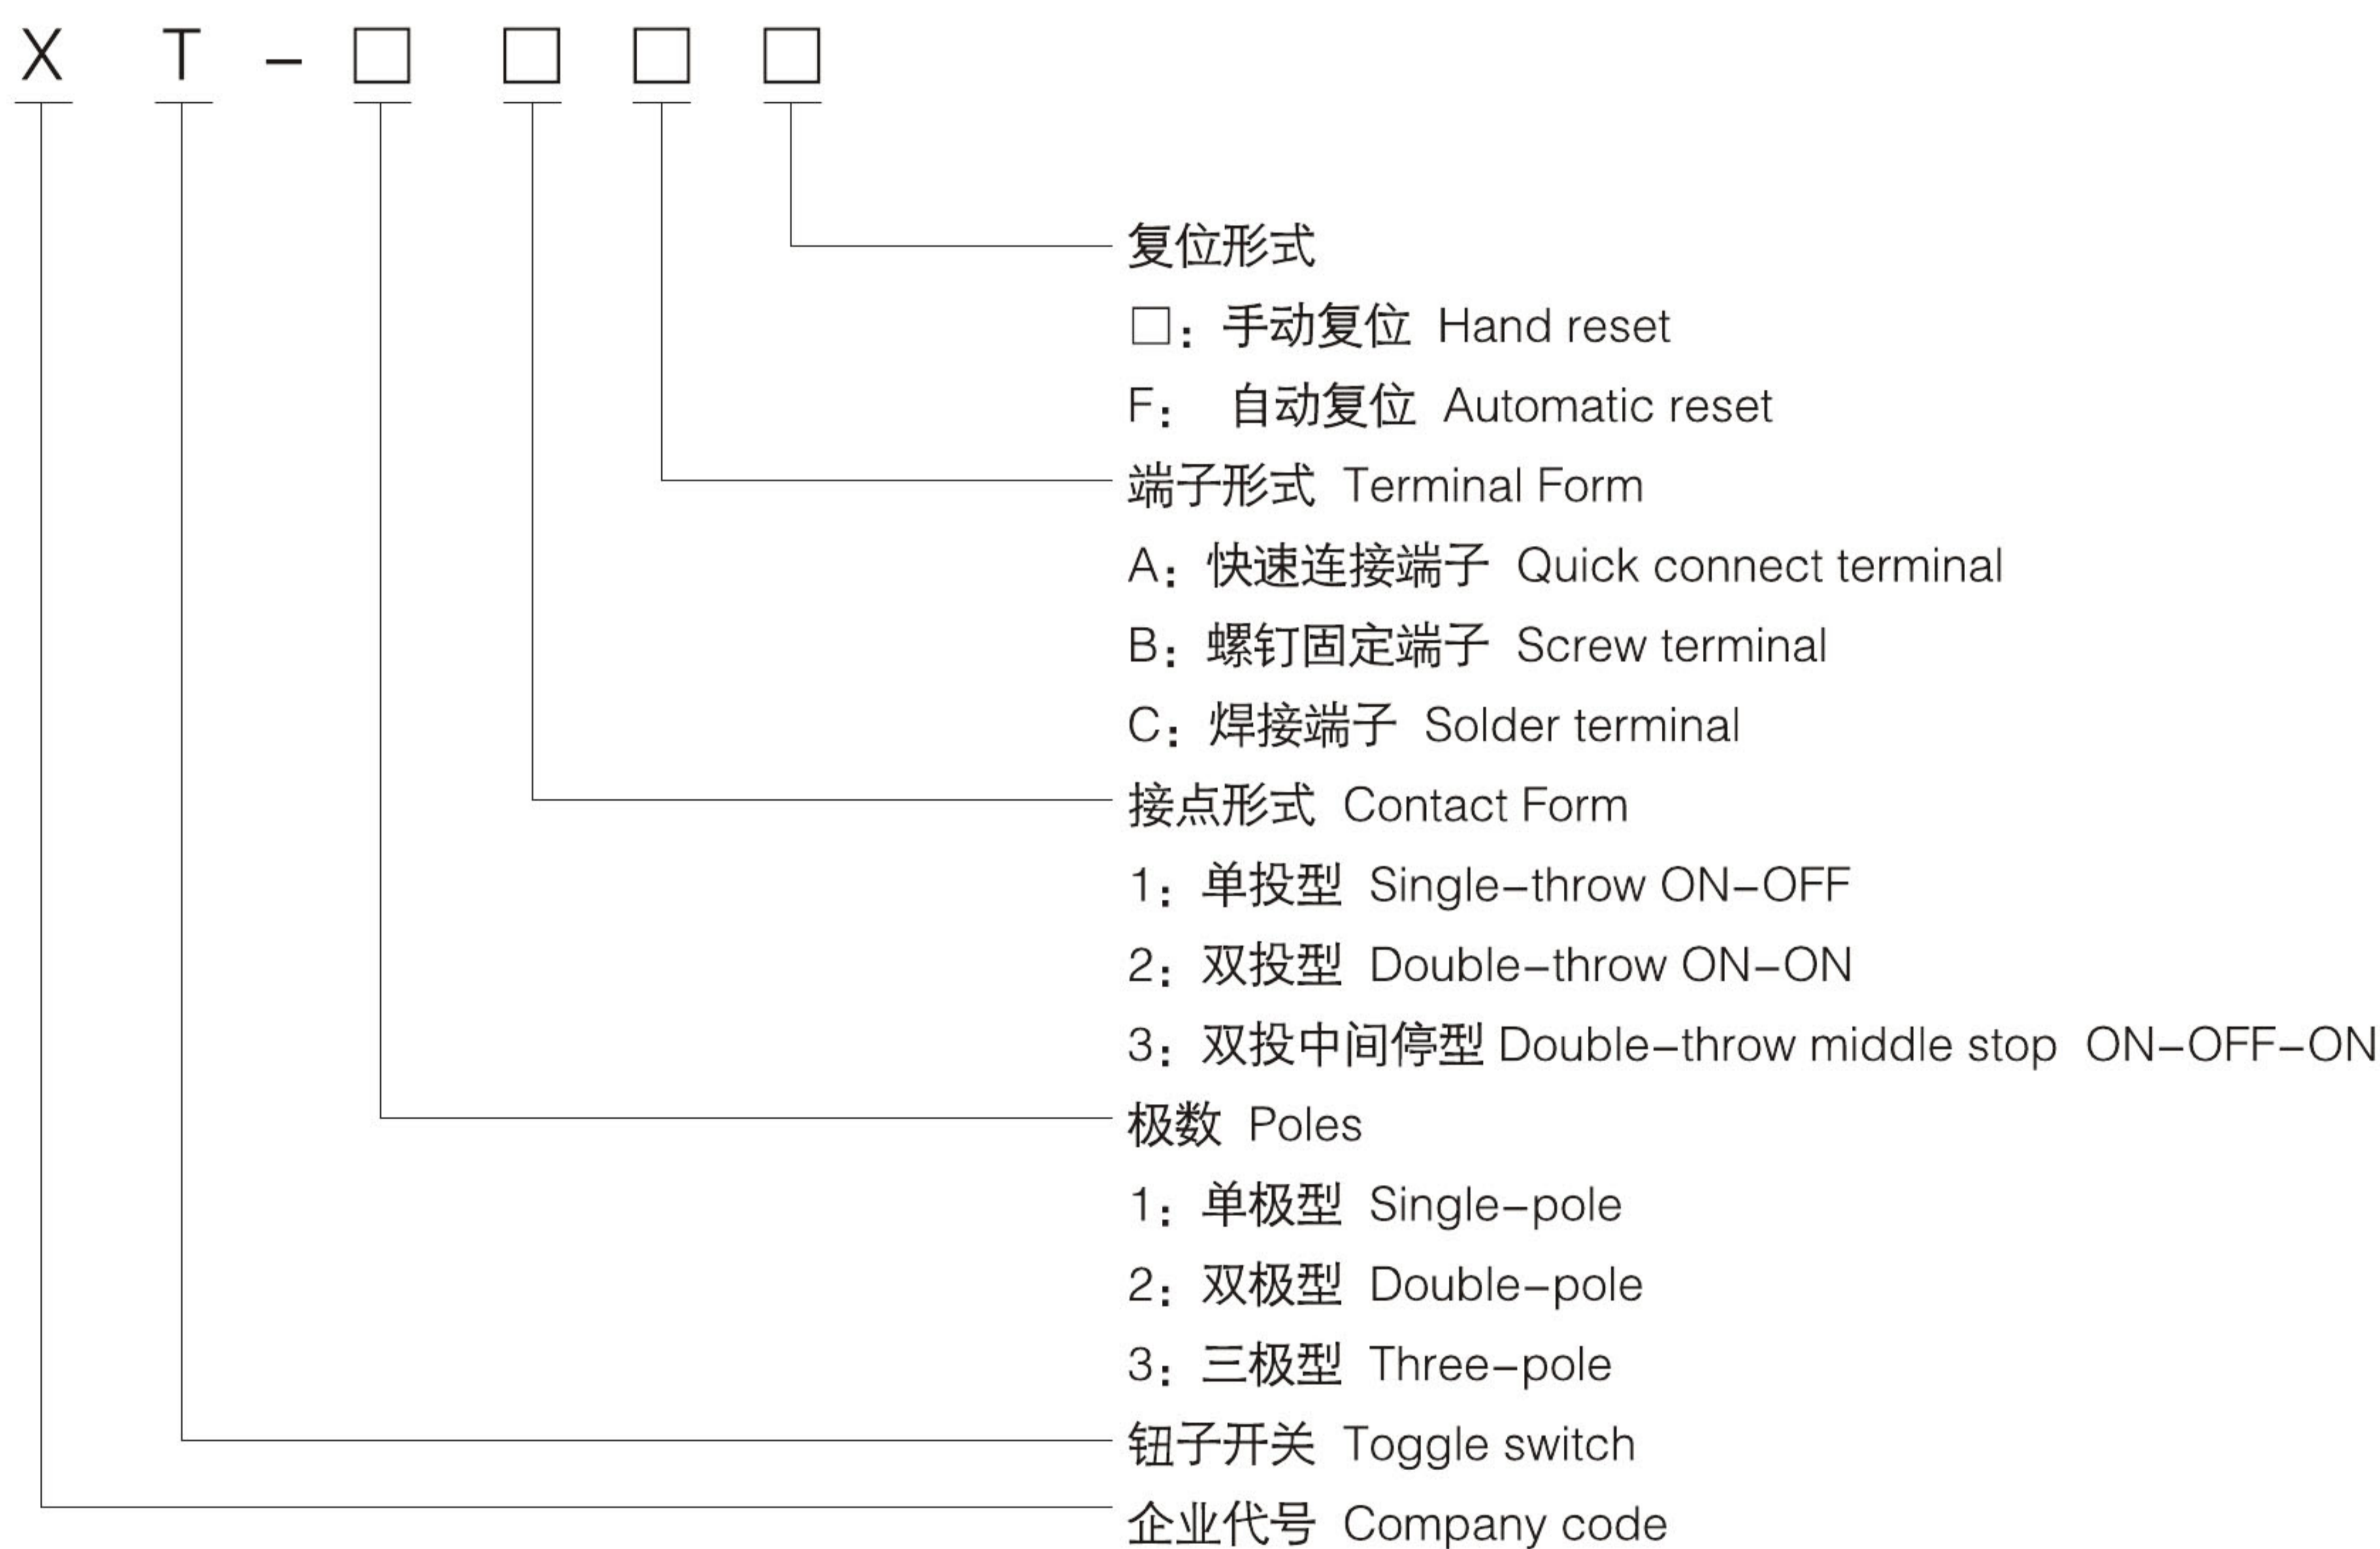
X T - □ □ □ □

复位形式

□：手动复位 Hand reset

F： 自动复位 Automatic reset

端子形式 Terminal Form

A：快速连接端子 Quick connect terminal

B：螺钉固定端子 Screw terminal

C：焊接端子 Solder terminal

接点形式 Contact Form

1：单投型 Single-throw ON-OFF

2：双投型 Double-throw ON-ON

3：双投中间停型 Double-throw middle stop ON-OFF-ON

极数 Poles

1：单极型 Single-pole

2：双极型 Double-pole

3：三极型 Three-pole

钮子开关 Toggle switch

企业代号 Company code